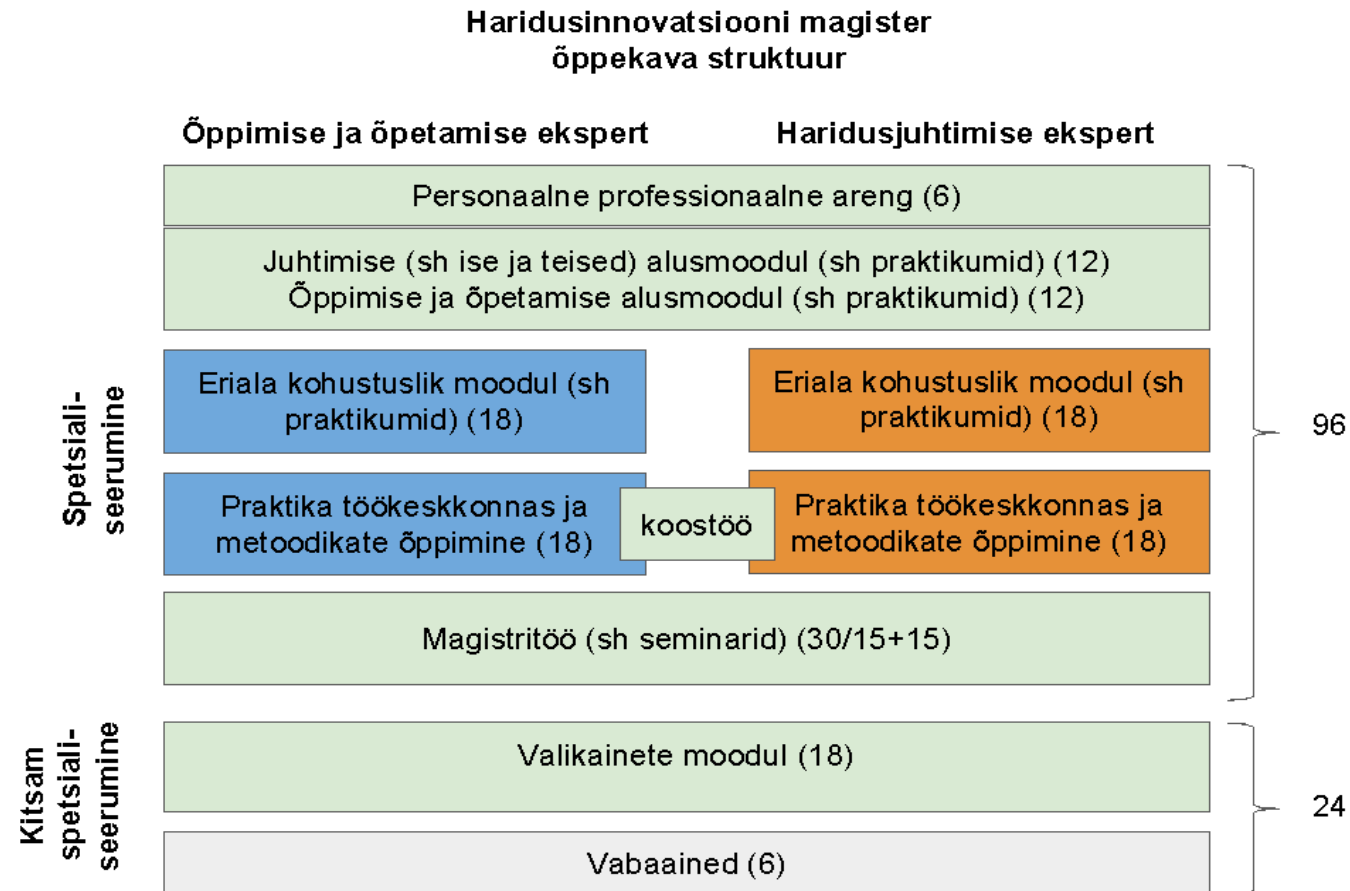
Haridusinnovatsiooni magister õppekava struktuur

Õppimise ja õpetamise ekspert

Haridusjuhtimise ekspert

Spetsialiseerumine

Personaalne professionaalne areng (6)

Juhtimise (sh ise ja teised) alusmoodul (sh praktikumid) (12)
Õppimise ja õpetamise alusmoodul (sh praktikumid) (12)

Eriala kohustuslik moodul (sh praktikumid) (18)

Eriala kohustuslik moodul (sh praktikumid) (18)

Praktika töökeskkonnas ja metoodikate õppimine (18)

koostöö

Praktika töökeskkonnas ja metoodikate õppimine (18)

Magistritöö (sh seminarid) (30/15+15)

96

Kitsam spetsialiseerumine

Valikainete moodul (18)

Vabaained (6)

24